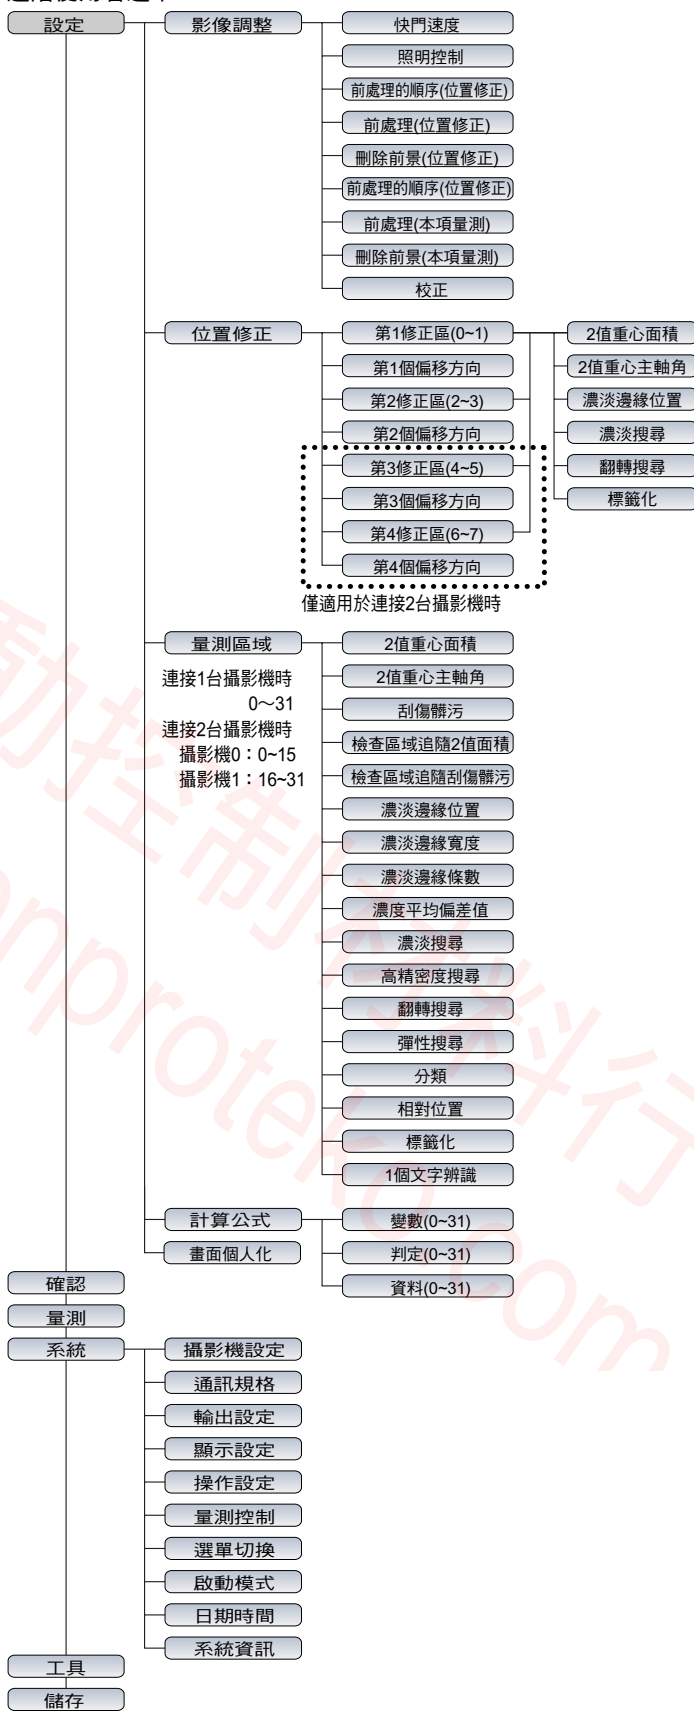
設定
影像調整
快門速度
照明控制
前處理的順序(位置修正)
前處理(位置修正)
刪除前景(位置修正)
前處理的順序(位置修正)
前處理(本項量測)
刪除前景(本項量測)
校正
位置修正
第1修正區(0~1)
第1個偏移方向
第2修正區(2~3)
第2個偏移方向
第3修正區(4~5)
第3個偏移方向
第4修正區(6~7)
第4個偏移方向
僅適用於連接2台攝影機時
2值重心面積
2值重心主軸角
濃淡邊緣位置
濃淡搜尋
翻轉搜尋
標籤化
量測區域
連接1台攝影機時 0～31
連接2台攝影機時 攝影機0：0~15 攝影機1：16~31
2值重心面積
2值重心主軸角
刮傷髒污
檢查區域追隨2值面積
檢查區域追隨刮傷髒污
濃淡邊緣位置
濃淡邊緣寬度
濃淡邊緣條數
濃度平均偏差值
濃淡搜尋
高精密度搜尋
翻轉搜尋
彈性搜尋
分類
相對位置
標籤化
1個文字辨識
計算公式
變數(0~31)
判定(0~31)
資料(0~31)
畫面個人化
確認
量測
系統
攝影機設定
通訊規格
輸出設定
顯示設定
操作設定
量測控制
選單切換
啟動模式
日期時間
系統資訊
工具
儲存